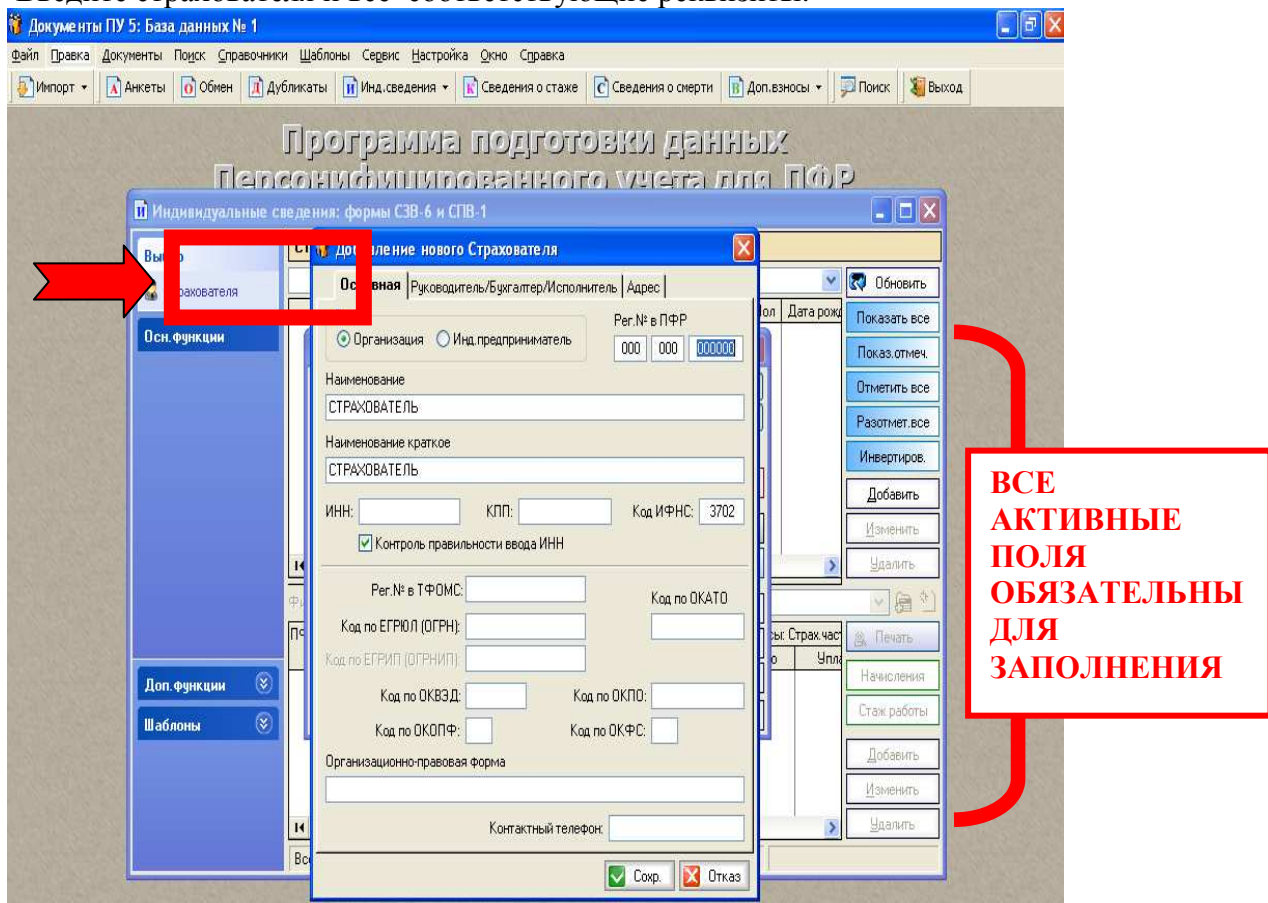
Документы ПУ 5: База данных № 1

Файл Правка Документы Поиск Справочники Шаблоны Сервис Настройка Окно Справка

Импорт | Анкеты | Обмен | Дубликаты | Инд.сведения | Сведения о стаже | Сведения о смерти | Доп.взносы | Поиск | Выход

Программа подготовки данных
Персонифицированного учета для ПФР

Индивидуальные сведения: формы СЗВ-6 и СПВ-1

Выб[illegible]
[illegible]рахователя
Осн.функции
Доп.функции
Шаблоны

Обновить
Показать все
Показ.отмеч.
Отметить все
Разотмет.все
Инвертиров.
Добавить
Изменить
Удалить
Печать
Начисления
Стаж работы
Добавить
Изменить
Удалить

Пол | Дата рожд
сы: Страх.част
Упл

Добавление нового Страхователя

Основная | Руководитель/Бухгалтер/Исполнитель | Адрес

Организация Инд.предприниматель
Рег.№ в ПФР
000 000 000000
Наименование
СТРАХОВАТЕЛЬ
Наименование краткое
СТРАХОВАТЕЛЬ
ИНН: КПП: Код ИФНС: 3702
Контроль правильности ввода ИНН
Рег.№ в ТФОМС:
Код по ОКАТО
Код по ЕГРЮЛ (ОГРН):
Код по ЕГРИП (ОГРНИП):
Код по ОКВЭД: Код по ОКПО:
Код по ОКОПФ: Код по ОКФС:
Организационно-правовая форма
Контактный телефон:
Сохр. Отказ

ВСЕ АКТИВНЫЕ ПОЛЯ ОБЯЗАТЕЛЬНЫ ДЛЯ ЗАПОЛНЕНИЯ